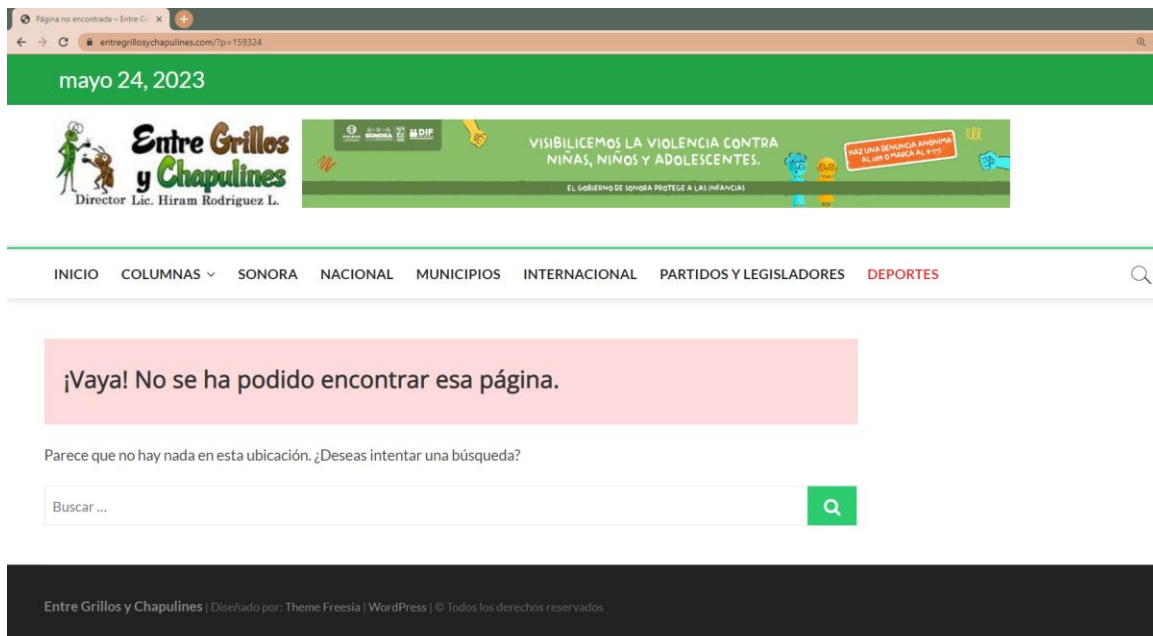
Página no encontrada – Entre Gr ×

entregrillosychapulines.com/?p=159324

mayo 24, 2023

Entre Grillos y Chapulines
Director Lic. Hiram Rodriguez L.

SONORA DIF

VISIBILICEMOS LA VIOLENCIA CONTRA NIÑAS, NIÑOS Y ADOLESCENTES.

HAZ UNA DENUNCIA ANÓNIMA AL 089 O MARCA AL 9-1-1

EL GOBIERNO DE SONORA PROTEGE A LAS INFANCIAS

INICIO COLUMNAS SONORA NACIONAL MUNICIPIOS INTERNACIONAL PARTIDOS Y LEGISLADORES DEPORTES

¡Vaya! No se ha podido encontrar esa página.

Parece que no hay nada en esta ubicación. ¿Deseas intentar una búsqueda?

Buscar ...

Entre Grillos y Chapulines | Diseñado por: Theme Freesia | WordPress | © Todos los derechos reservados